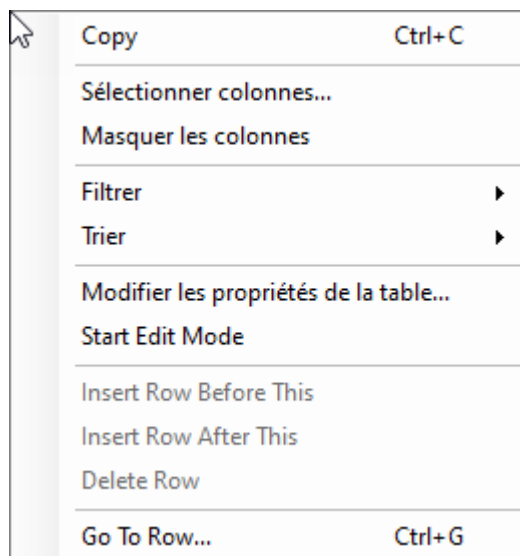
Copy Ctrl+C

Sélectionner colonnes...
Masquer les colonnes

Filtrer
Trier

Modifier les propriétés de la table...
Start Edit Mode

Insert Row Before This
Insert Row After This
Delete Row

Go To Row... Ctrl+G